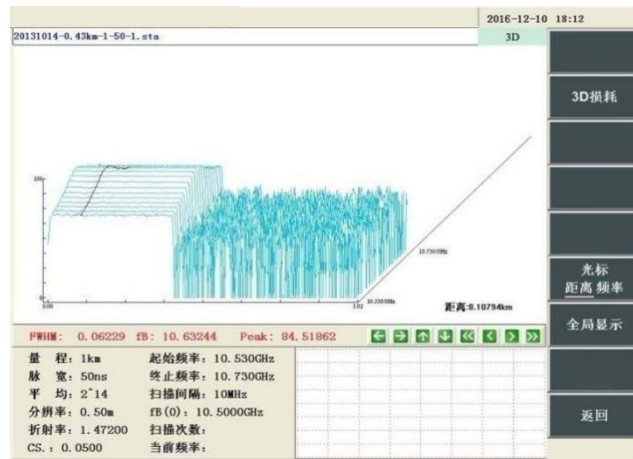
2016-12-10 18:12

20131014-0.43km-1-50-1.sta

3D

3D损耗

光标
距离 频率

全局显示

返回

100

0.00

1.02

10.230GHz

10.730GHz

距离:0.10794km

FWHM: 0.06229 fB: 10.63244 Peak: 84.51862

量 程: 1km
脉 宽: 50ns
平 均: 2^14
分辨率: 0.50m
折射率: 1.47200
CS.: 0.0500

起始频率: 10.530GHz
终止频率: 10.730GHz
扫描间隔: 10MHz
fB(0): 10.5000GHz
扫描次数:
当前频率: